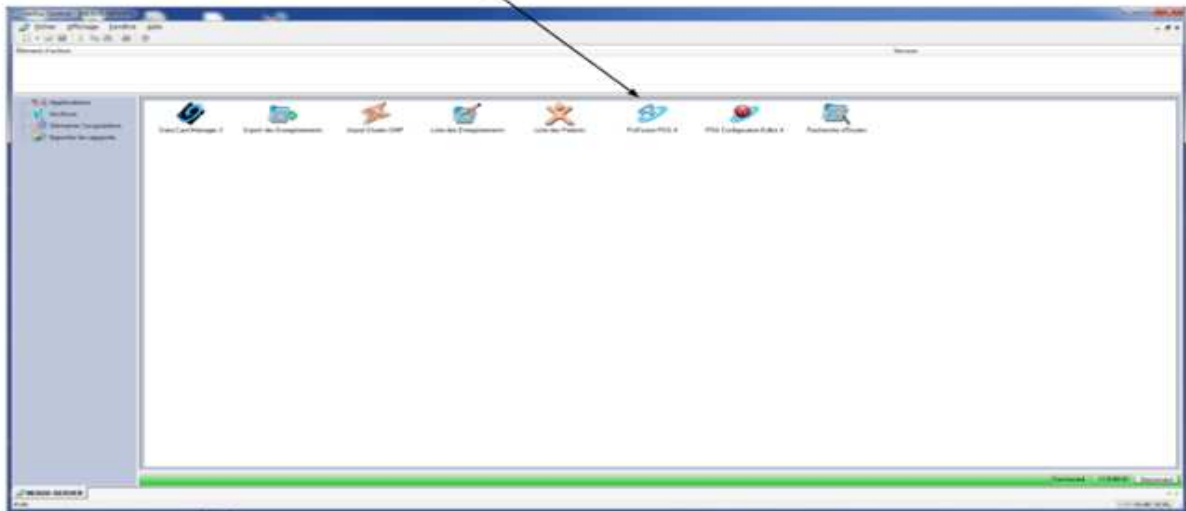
Fichier Affichage Fenêtre Aide

Élément d'action

Version

Applications
Archives
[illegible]
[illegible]

DataCard Manager 3
Export des Enregistrements
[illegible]
Liste des Enregistrements
Liste des Patients
ProFusion PSG 4
PSG Configuration Editor 4
Recherche d'Études

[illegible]